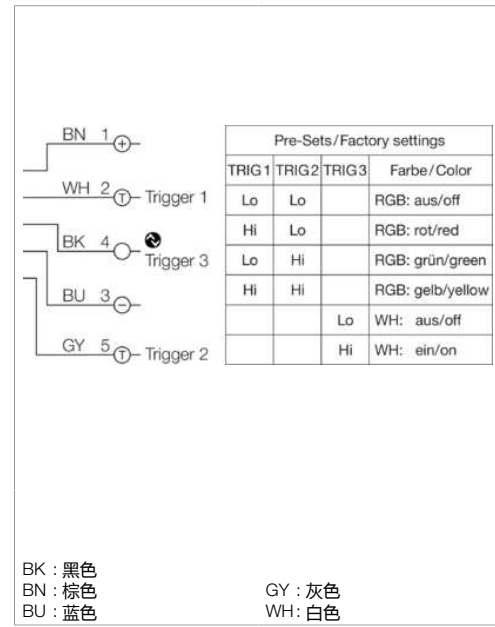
BN 1 + 
WH 2 T Trigger 1
BK 4 Trigger 3
BU 3 −
GY 5 T Trigger 2

| Pre-Sets/Factory settings | | | |
|---|---|---|---|
| TRIG1 | TRIG2 | TRIG3 | Farbe/Color |
| Lo | Lo | | RGB: aus/off |
| Hi | Lo | | RGB: rot/red |
| Lo | Hi | | RGB: grün/green |
| Hi | Hi | | RGB: gelb/yellow |
| | | Lo | WH: aus/off |
| | | Hi | WH: ein/on |

BK：黑色
BN：棕色
BU：蓝色
GY：灰色
WH：白色